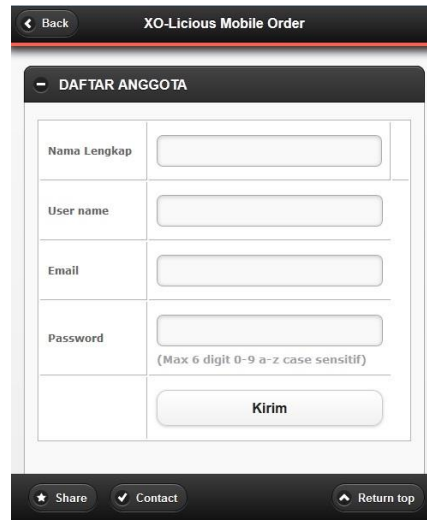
Back

XO-Licious Mobile Order

DAFTAR ANGGOTA

| | |
|---|---|
| Nama Lengkap | |
| User name | |
| Email | |
| Password | (Max 6 digit 0-9 a-z case sensitif) |
| | Kirim |

Share

Contact

Return top